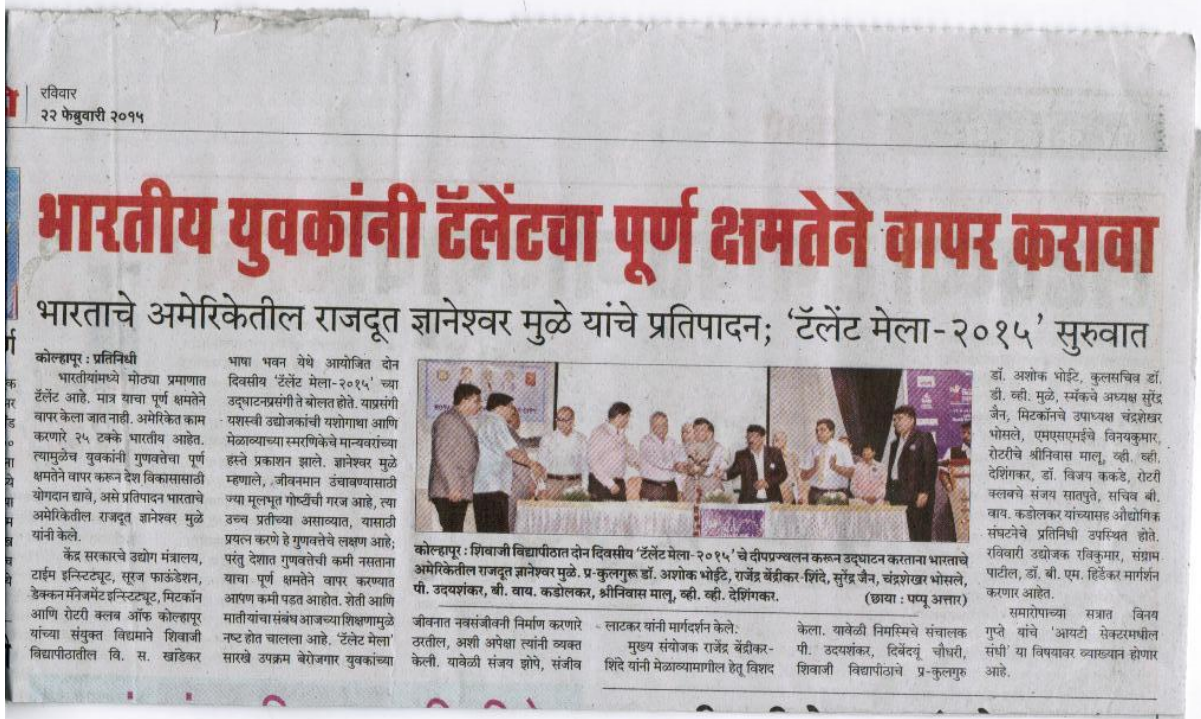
रविवार
२२ फेब्रुवारी २०१५

भारतीय युवकांनी टॅलेंटचा पूर्ण क्षमतेने वापर करावा

भारताचे अमेरिकेतील राजदूत ज्ञानेश्वर मुळे यांचे प्रतिपादन; 'टॅलेंट मेला-२०१५' सुरुवात

कोल्हापूर : प्रतिनिधी

भारतीयांमध्ये मोठ्या प्रमाणात टॅलेंट आहे. मात्र याचा पूर्ण क्षमतेने वापर केला जात नाही. अमेरिकेत काम करणारे २५ टक्के भारतीय आहेत. त्यामुळेच युवकांनी गुणवत्तेचा पूर्ण क्षमतेने वापर करून देश विकासासाठी योगदान द्यावे, असे प्रतिपादन भारताचे अमेरिकेतील राजदूत ज्ञानेश्वर मुळे यांनी केले.

केंद्र सरकारचे उद्योग मंत्रालय, टाईम इन्स्टिट्यूट, सूरज फाउंडेशन, डेक्कन मॅनेजमेंट इन्स्टिट्यूट, मिटकॉन आणि रोटरी क्लब ऑफ कोल्हापूर यांच्या संयुक्त विद्यमाने शिवाजी विद्यापीठातील वि. स. खांडेकर भाषा भवन येथे आयोजित दोन दिवसीय 'टॅलेंट मेला-२०१५' च्या उद्घाटनप्रसंगी ते बोलत होते. याप्रसंगी यशस्वी उद्योजकांची यशोगाथा आणि मेळाव्याच्या स्मरणिकेचे मान्यवरांच्या हस्ते प्रकाशन झाले. ज्ञानेश्वर मुळे म्हणाले, जीवनमान उंचावण्यासाठी ज्या मूलभूत गोष्टींची गरज आहे, त्या उच्च प्रतीच्या असाव्यात, यासाठी प्रयत्न करणे हे गुणवत्तेचे लक्षण आहे; परंतु देशात गुणवत्तेची कमी नसताना याचा पूर्ण क्षमतेने वापर करण्यात आपण कमी पडत आहोत. शेती आणि मातीचा संबंध आजच्या शिक्षणामुळे नष्ट होत चालला आहे. 'टॅलेंट मेला' सारखे उपक्रम बेरोजगार युवकांच्या जीवनात नवसंजीवनी निर्माण करणारे ठरतील, अशी अपेक्षा त्यांनी व्यक्त केली. यावेळी संजय झोपे, संजीव लाटकर यांनी मार्गदर्शन केले.

मुख्य संयोजक राजेंद्र बेंद्रीकर-शिंदे यांनी मेळाव्यामागील हेतू विशद केला. यावेळी निमस्मिचे संचालक पी. उदयशंकर, दिबेंदू चौधरी, शिवाजी विद्यापीठाचे प्र-कुलगुरु डॉ. अशोक भोईटे, कुलसचिव डॉ. डी. व्ही. मुळे, स्मॅकचे अध्यक्ष सुरेंद्र जैन, मिटकॉनचे उपाध्यक्ष चंद्रशेखर भोसले, एमएसएमईचे विनयकुमार, रोटरीचे श्रीनिवास मालू, व्ही. व्ही. देशिंगकर, डॉ. विजय ककडे, रोटरी क्लबचे संजय सातपुते, सचिव बी. वाय. कडोलकर यांच्यासह औद्योगिक संघटनेचे प्रतिनिधी उपस्थित होते. रविवारी उद्योजक रविकुमार, संग्राम पाटील, डॉ. बी. एम. हिर्डेकर मार्गदर्शन करणार आहेत.

समारोपाच्या सत्रात विनय गुप्ते यांचे 'आयटी सेक्टरमधील संधी' या विषयावर व्याख्यान होणार आहे.

कोल्हापूर : शिवाजी विद्यापीठात दोन दिवसीय 'टॅलेंट मेला-२०१५' चे दीपप्रज्वलन करून उद्घाटन करताना भारताचे अमेरिकेतील राजदूत ज्ञानेश्वर मुळे. प्र-कुलगुरू डॉ. अशोक भोईटे, राजेंद्र बेंद्रीकर-शिंदे, सुरेंद्र जैन, चंद्रशेखर भोसले, पी. उदयशंकर, बी. वाय. कडोलकर, श्रीनिवास मालू, व्ही. व्ही. देशिंगकर. (छाया : पप्पू अत्तार)